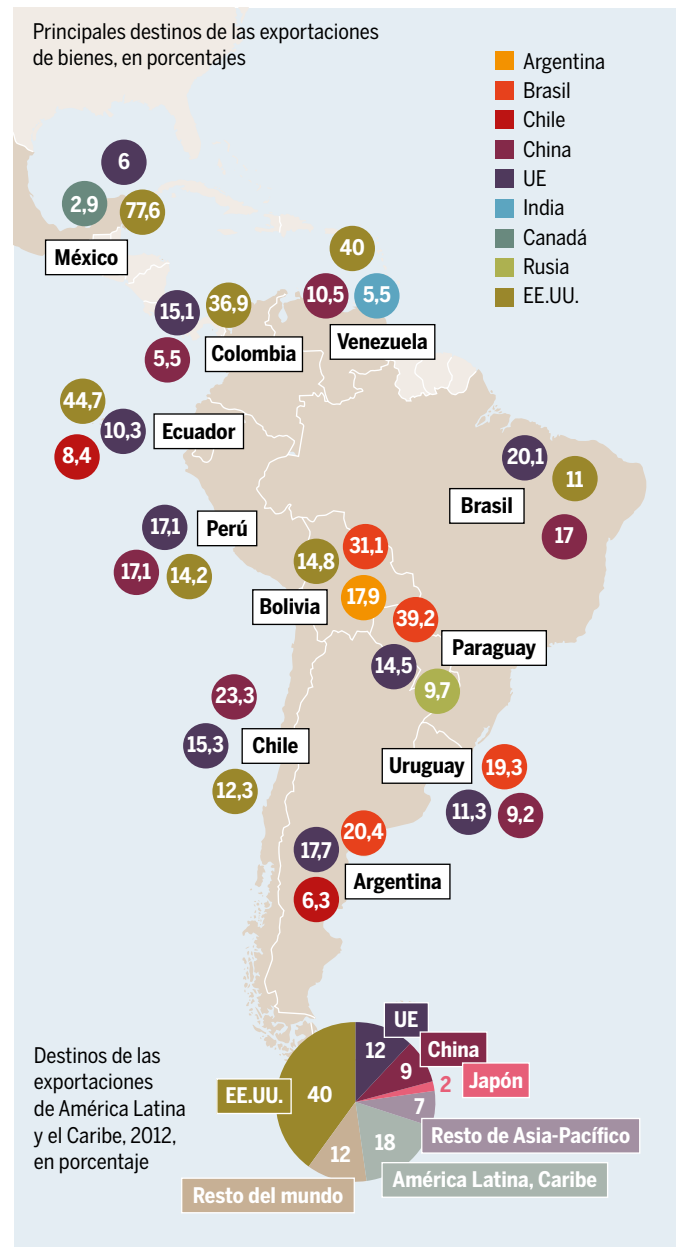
Principales destinos de las exportaciones de bienes, en porcentajes

Argentina
Brasil
Chile
China
UE
India
Canadá
Rusia
EE.UU.

6
2,9
77,6
México

40
10,5
5,5
Venezuela

15,1
36,9
5,5
Colombia

44,7
10,3
8,4
Ecuador

20,1
11
17
Brasil

17,1
Perú
17,1
14,2

14,8
31,1
17,9
Bolivia
39,2

Paraguay
14,5
9,7

23,3
15,3
Chile
12,3

Uruguay
19,3
11,3
9,2

20,4
17,7
Argentina
6,3

Destinos de las exportaciones de América Latina y el Caribe, 2012, en porcentaje

UE
12
China
9
2
Japón
7
Resto de Asia-Pacífico
18
América Latina, Caribe
12
Resto del mundo
40
EE.UU.